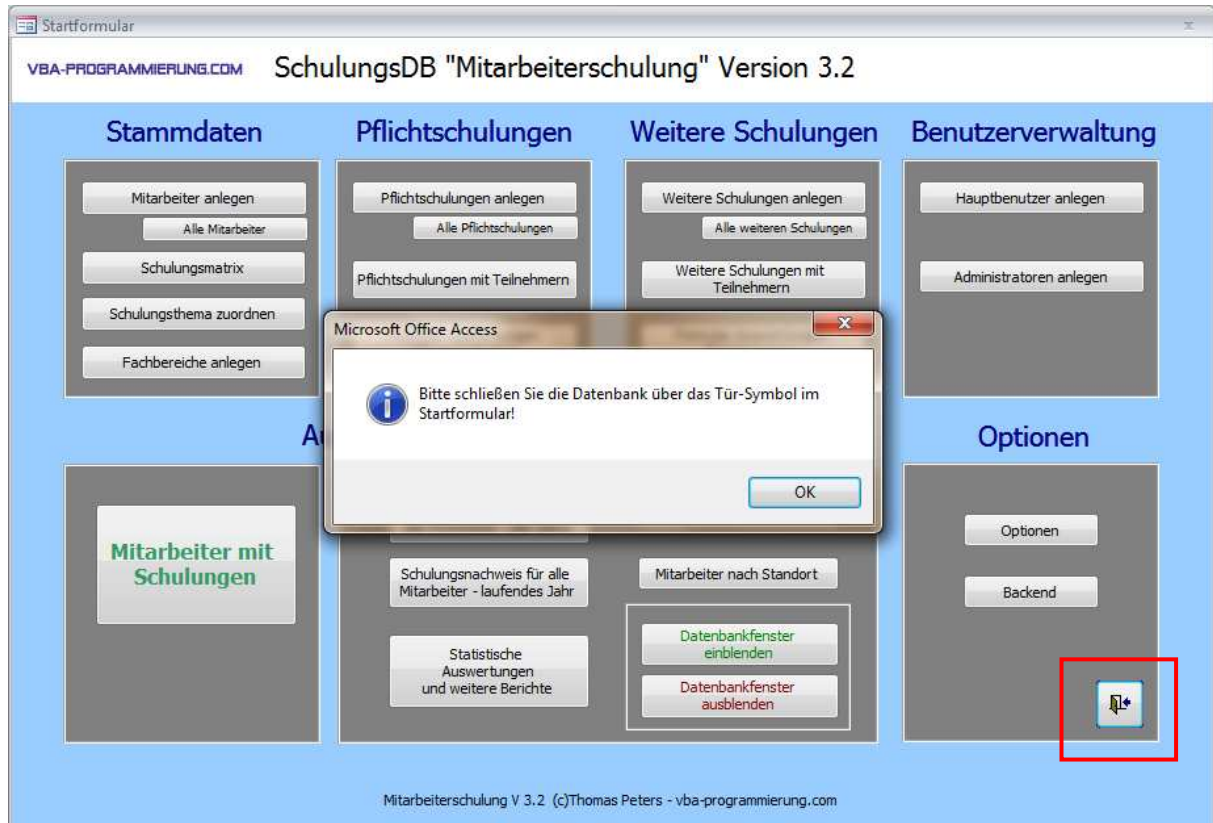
Startformular

VBA-PROGRAMMIERUNG.COM SchulungsDB "Mitarbeiterschulung" Version 3.2

Stammdaten

Mitarbeiter anlegen

Alle Mitarbeiter

Schulungsmatrix

Schulungsthema zuordnen

Fachbereiche anlegen

Pflichtschulungen

Pflichtschulungen anlegen

Alle Pflichtschulungen

Pflichtschulungen mit Teilnehmern

Weitere Schulungen

Weitere Schulungen anlegen

Alle weiteren Schulungen

Weitere Schulungen mit Teilnehmern

Benutzerverwaltung

Hauptbenutzer anlegen

Administratoren anlegen

Microsoft Office Access

Bitte schließen Sie die Datenbank über das Tür-Symbol im Startformular!

OK

A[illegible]

Optionen

Mitarbeiter mit Schulungen

Schulungsnachweis für alle Mitarbeiter - laufendes Jahr

Statistische Auswertungen und weitere Berichte

Mitarbeiter nach Standort

Datenbankfenster einblenden

Datenbankfenster ausblenden

Optionen

Backend

Mitarbeiterschulung V 3.2 (c)Thomas Peters - vba-programmierung.com